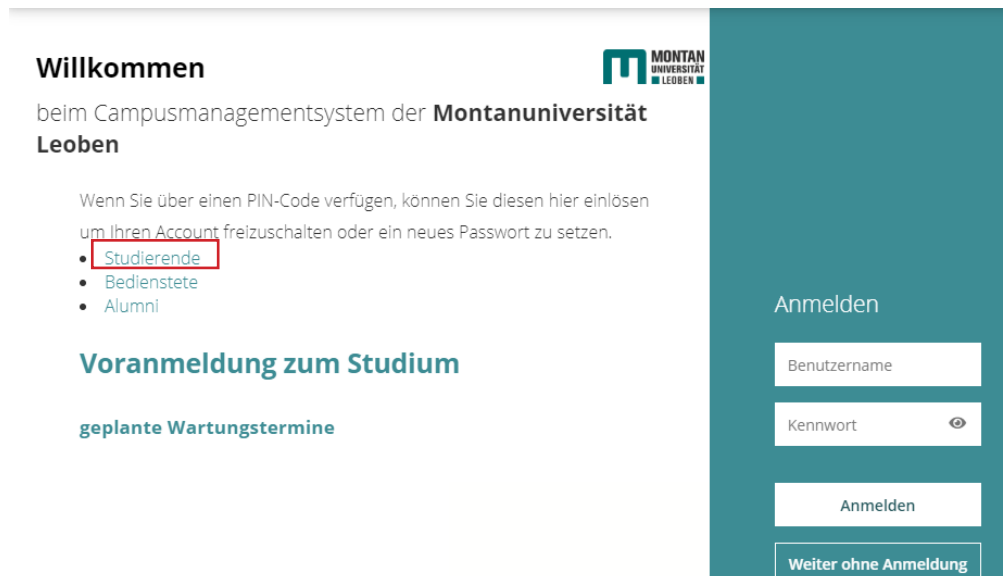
Willkommen

MONTAN UNIVERSITÄT LEOBEN

beim Campusmanagementsystem der **Montanuniversität Leoben**

Wenn Sie über einen PIN-Code verfügen, können Sie diesen hier einlösen um Ihren Account freizuschalten oder ein neues Passwort zu setzen.

- Studierende
- Bedienstete
- Alumni

Voranmeldung zum Studium

geplante Wartungstermine

Anmelden

Benutzername

Kennwort

Anmelden

Weiter ohne Anmeldung